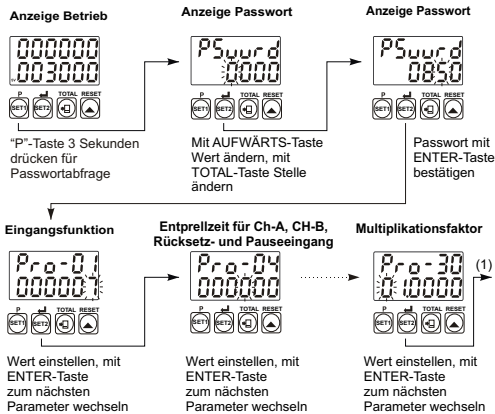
Anzeige Betrieb

000000
003000

P SET1 SET2 TOTAL RESET

"P"-Taste 3 Sekunden drücken für Passwortabfrage

Anzeige Passwort

PSuurd
0000

P SET1 SET2 TOTAL RESET

Mit AUFWÄRTS-Taste Wert ändern, mit TOTAL-Taste Stelle ändern

Anzeige Passwort

PSuurd
0850

P SET1 SET2 TOTAL RESET

Passwort mit ENTER-Taste bestätigen

Eingangsfunktion

Pro-01
000001

P SET1 SET2 TOTAL RESET

Wert einstellen, mit ENTER-Taste zum nächsten Parameter wechseln

Entprellzeit für Ch-A, CH-B, Rücksetz- und Pauseeingang

Pro-04
000000

P SET1 SET2 TOTAL RESET

Wert einstellen, mit ENTER-Taste zum nächsten Parameter wechseln

Multiplikationsfaktor

Pro-30
0.10000

P SET1 SET2 TOTAL RESET

(1)

Wert einstellen, mit ENTER-Taste zum nächsten Parameter wechseln